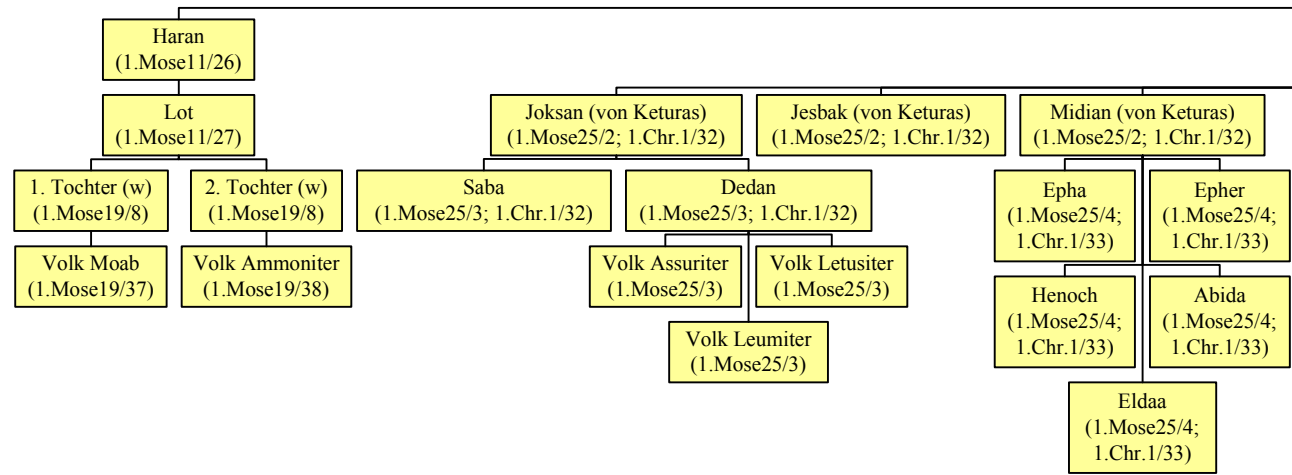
Haran
(1.Mose11/26)

Lot
(1.Mose11/27)

1. Tochter (w)
(1.Mose19/8)

2. Tochter (w)
(1.Mose19/8)

Volk Moab
(1.Mose19/37)

Volk Ammoniter
(1.Mose19/38)

Joksan (von Keturas)
(1.Mose25/2; 1.Chr.1/32)

Jesbak (von Keturas)
(1.Mose25/2; 1.Chr.1/32)

Midian (von Keturas)
(1.Mose25/2; 1.Chr.1/32)

Saba
(1.Mose25/3; 1.Chr.1/32)

Dedan
(1.Mose25/3; 1.Chr.1/32)

Volk Assuriter
(1.Mose25/3)

Volk Letusiter
(1.Mose25/3)

Volk Leumiter
(1.Mose25/3)

Epha
(1.Mose25/4;
1.Chr.1/33)

Epher
(1.Mose25/4;
1.Chr.1/33)

Henoch
(1.Mose25/4;
1.Chr.1/33)

Abida
(1.Mose25/4;
1.Chr.1/33)

Eldaa
(1.Mose25/4;
1.Chr.1/33)